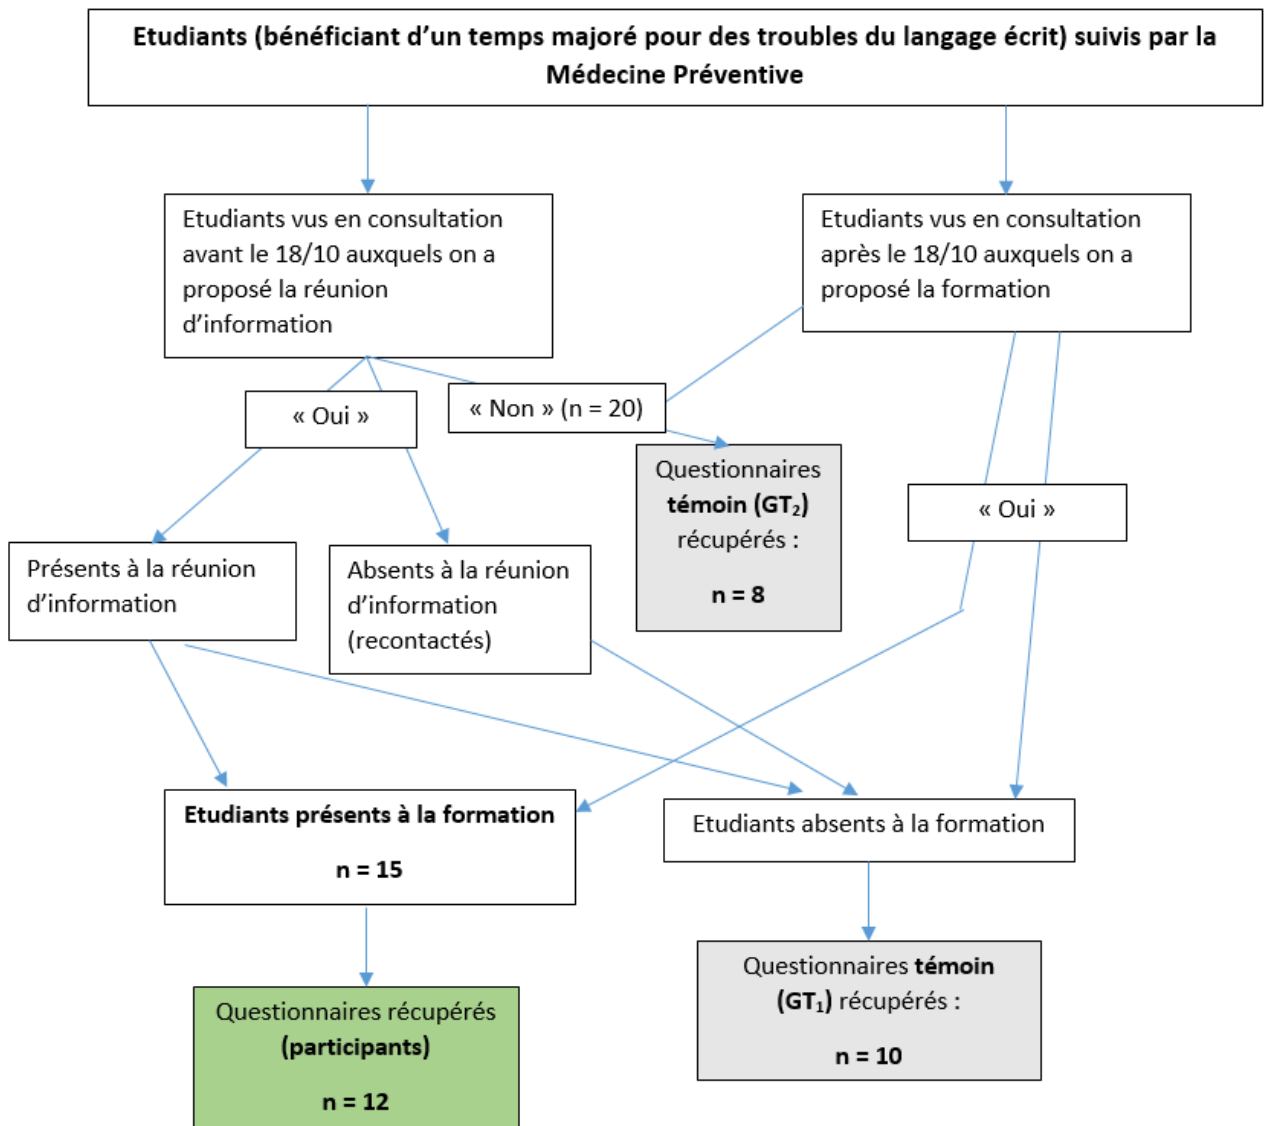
Etudiants (bénéficiant d'un temps majoré pour des troubles du langage écrit) suivis par la Médecine Préventive

Etudiants vus en consultation avant le 18/10 auxquels on a proposé la réunion d'information

Etudiants vus en consultation après le 18/10 auxquels on a proposé la formation

« Oui »

« Non » (n = 20)

Questionnaires témoin ($GT_2$) récupérés :

n = 8

« Oui »

Présents à la réunion d'information

Absents à la réunion d'information (recontactés)

Etudiants présents à la formation

n = 15

Etudiants absents à la formation

Questionnaires récupérés (participants)

n = 12

Questionnaires témoin ($GT_1$) récupérés :

n = 10